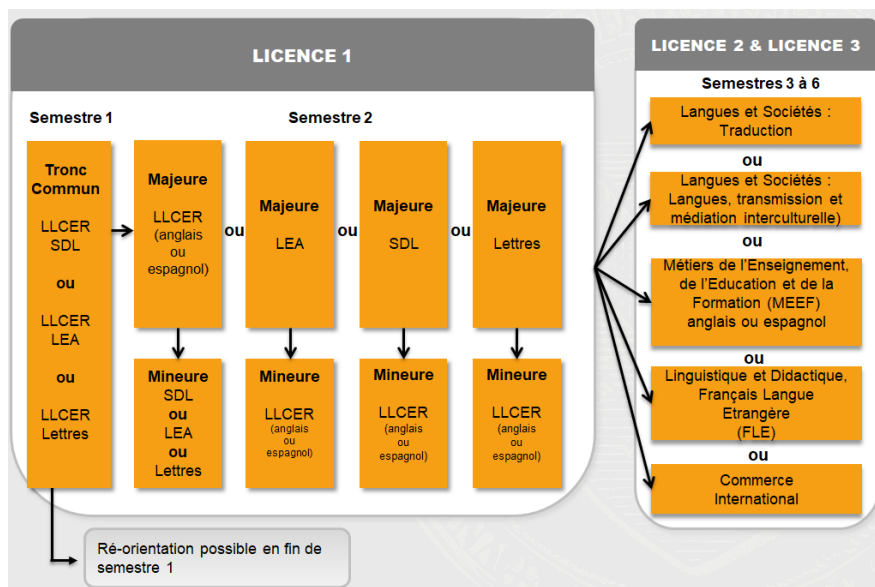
LICENCE 1

Semestre 1

Semestre 2

Tronc Commun

LLCER SDL

ou

LLCER LEA

ou

LLCER Lettres

Majeure

LLCER (anglais ou espagnol)

ou

Majeure

LEA

ou

Majeure

SDL

ou

Majeure

Lettres

Mineure

SDL

ou

LEA

ou

Lettres

Mineure

LLCER (anglais ou espagnol)

Mineure

LLCER (anglais ou espagnol)

Mineure

LLCER (anglais ou espagnol)

Ré-orientation possible en fin de semestre 1

LICENCE 2 & LICENCE 3

Semestres 3 à 6

Langues et Sociétés : Traduction

ou

Langues et Sociétés : Langues, transmission et médiation interculturelle)

ou

Métiers de l'Enseignement, de l'Education et de la Formation (MEEF) anglais ou espagnol

ou

Linguistique et Didactique, Français Langue Etrangère (FLE)

ou

Commerce International